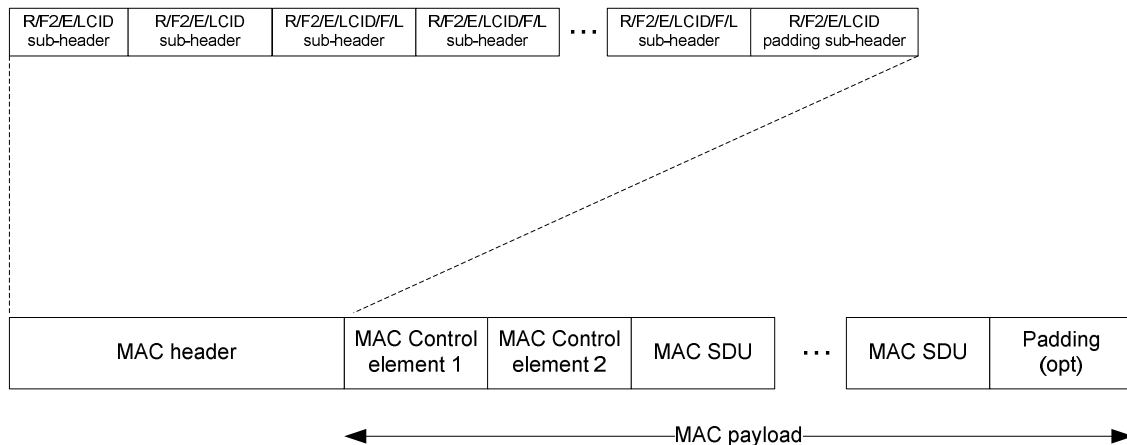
R/F2/E/LCID sub-header | R/F2/E/LCID sub-header | R/F2/E/LCID/F/L sub-header | R/F2/E/LCID/F/L sub-header | ... | R/F2/E/LCID/F/L sub-header | R/F2/E/LCID padding sub-header

MAC header | MAC Control element 1 | MAC Control element 2 | MAC SDU | ... | MAC SDU | Padding (opt)

MAC payload